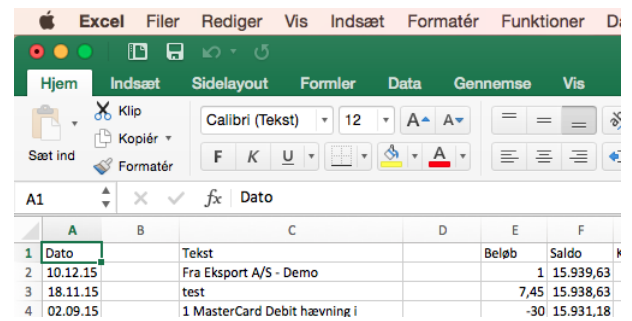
Excel Filer Rediger Vis Indsæt Formatér Funktioner Da

Hjem Indsæt Sidelayout Formler Data Gennemse Vis

Klip
Kopiér
Sæt ind
Formatér

Calibri (Tekst) 12
A A
F K U
A

A1 fx Dato

|   | A | B | C | D | E | F |
|---|---|---|---|---|---|---|
| 1 | Dato |  | Tekst |  | Beløb | Saldo |
| 2 | 10.12.15 |  | Fra Eksport A/S - Demo |  | 1 | 15.939,63 |
| 3 | 18.11.15 |  | test |  | 7,45 | 15.938,63 |
| 4 | 02.09.15 |  | 1 MasterCard Debit hævning i |  | -30 | 15.931,18 |